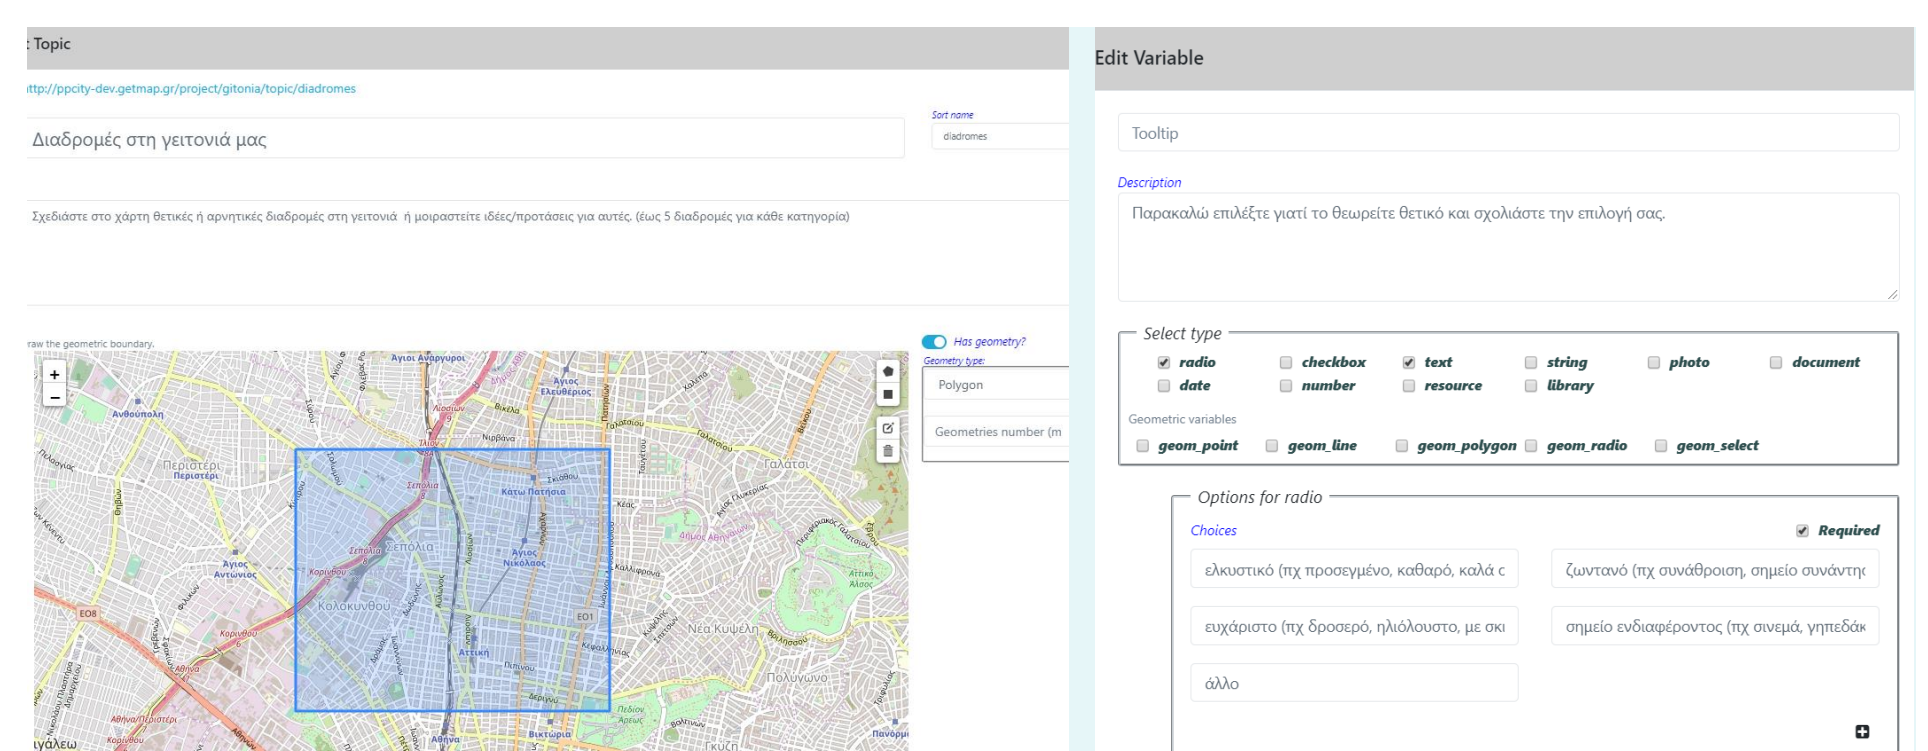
: Topic

ttp://ppcity-dev.getmap.gr/project/gitonia/topic/diadromes

Διαδρομές στη γειτονιά μας

Sort name
diadromes

Σχεδιάστε στο χάρτη θετικές ή αρνητικές διαδρομές στη γειτονιά ή μοιραστείτε ιδέες/προτάσεις για αυτές. (έως 5 διαδρομές για κάθε κατηγορία)

raw the geometric boundary.

Has geometry?
Geometry type:
Polygon
Geometries number (m

+
−

Αγιοι Ανάργυροι
Άγιος Ελευθέριος
Ανθούπολη
Περιστέρι
Περιστέρι
Γαλάτσι
Σεπόλια
Κάτω Πατήσια
Σεπόλια
ΣΕΠΟΛΙΑ
Άγιος Νικόλαος
Άγιος Αντώνιος
Κολοκυνθού
Αττική
Νέα Κυψέλη
Πολύγωνο
Κυψέλη
Αθήνα
Βικτώρια
Πεδίον Άρεως
Γκύζη
ΕΟ8
ΕΟ1
Κορυδαλλός

Edit Variable

Tooltip

Description
Παρακαλώ επιλέξτε γιατί το θεωρείτε θετικό και σχολιάστε την επιλογή σας.

Select type
radio
checkbox
text
string
photo
document
date
number
resource
library
Geometric variables
geom_point
geom_line
geom_polygon
geom_radio
geom_select

Options for radio
Choices
Required
ελκυστικό (πχ προσεγμένο, καθαρό, καλά c
ζωντανό (πχ συνάθροιση, σημείο συνάντησ
ευχάριστο (πχ δροσερό, ηλιόλουστο, με σκι
σημείο ενδιαφέροντος (πχ σινεμά, γηπεδάκ
άλλο